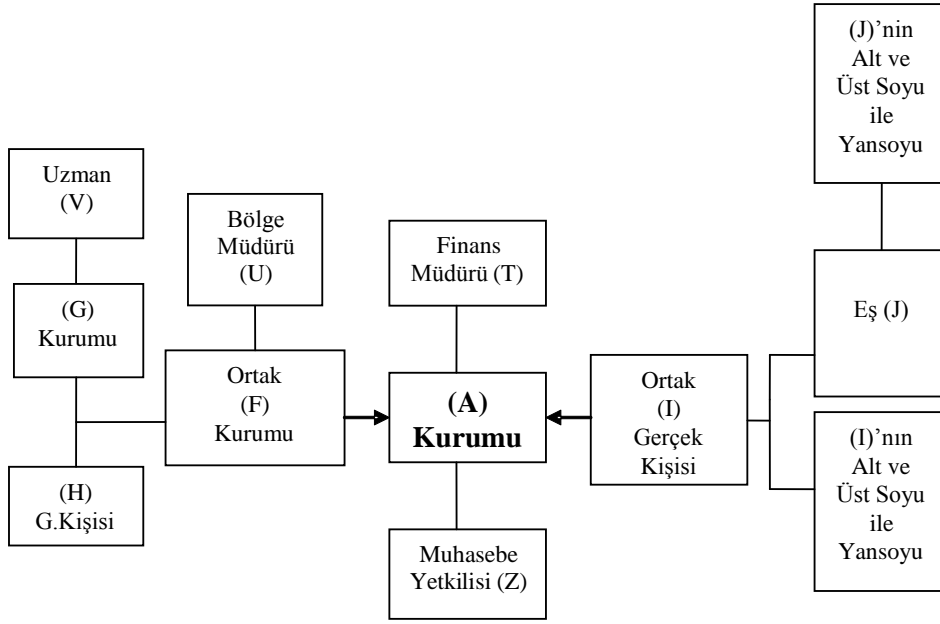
(J)’nin Alt ve Üst Soyu ile Yansoyu

Uzman (V)

Bölge Müdürü (U)

Finans Müdürü (T)

Eş (J)

(G) Kurumu

Ortak (F) Kurumu

(A) Kurumu

Ortak (I) Gerçek Kişisi

(I)’nın Alt ve Üst Soyu ile Yansoyu

(H) G.Kişisi

Muhasebe Yetkilisi (Z)